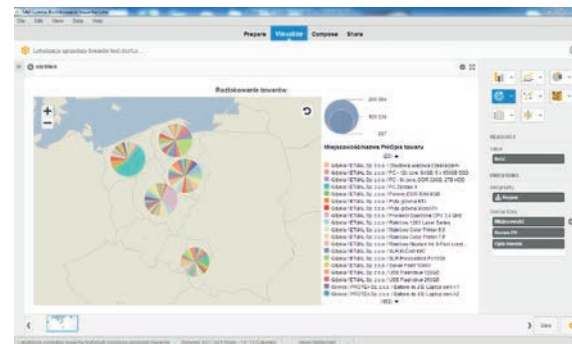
File Edit View Data Help

Prepare Visualize Compose Share

Lokalizacja sprzedaży towarów bez duplu...

Rozlokowanie towarów

+

−

209 984

104 559

207

Miejscowość/Nazwa PH/Opis towaru

Gdańsk/ETAL Sp. z o.o./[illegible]

Gdańsk/ETAL Sp. z o.o./PC - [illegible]

Gdańsk/ETAL Sp. z o.o./PC - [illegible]

Gdańsk/ETAL Sp. z o.o./PC Zestaw 1

Gdańsk/ETAL Sp. z o.o./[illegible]

Gdańsk/ETAL Sp. z o.o./Płyta główna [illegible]

Gdańsk/ETAL Sp. z o.o./Płyta główna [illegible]

Gdańsk/ETAL Sp. z o.o./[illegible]

Gdańsk/ETAL Sp. z o.o./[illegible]

Gdańsk/ETAL Sp. z o.o./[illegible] Color Printer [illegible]

Gdańsk/ETAL Sp. z o.o./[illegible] Color Printer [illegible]

Gdańsk/ETAL Sp. z o.o./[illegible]

Gdańsk/ETAL Sp. z o.o./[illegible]

Gdańsk/ETAL Sp. z o.o./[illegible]

Gdańsk/ETAL Sp. z o.o./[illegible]

Gdańsk/ETAL Sp. z o.o./USB Pendrive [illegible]

Gdańsk/ETAL Sp. z o.o./USB Pendrive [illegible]

Gdańsk/PROTEA Sp. z o.o./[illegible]

Gdańsk/PROTEA Sp. z o.o./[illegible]

MEASURES

DIMENSIONS

Miejscowość

Nazwa PH

Opis towaru

Save